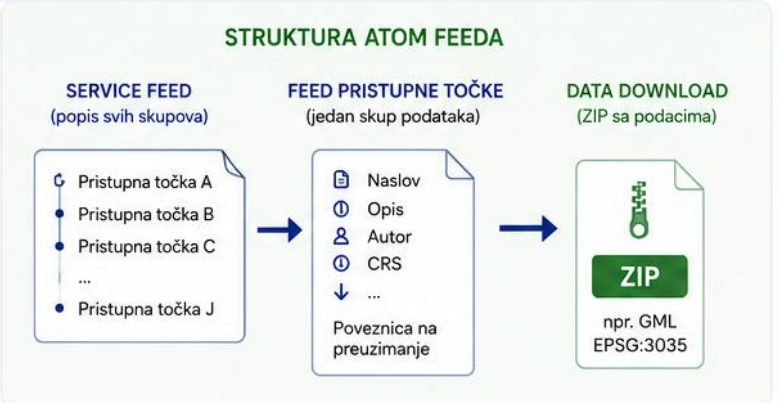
STRUKTURA ATOM FEEDA

SERVICE FEED
(popis svih skupova)

Pristupna točka A
Pristupna točka B
Pristupna točka C
...
Pristupna točka J

FEED PRISTUPNE TOČKE
(jedan skup podataka)

Naslov
Opis
Autor
CRS
...
Poveznica na preuzimanje

DATA DOWNLOAD
(ZIP sa podacima)

ZIP
npr. GML
EPSG:3035